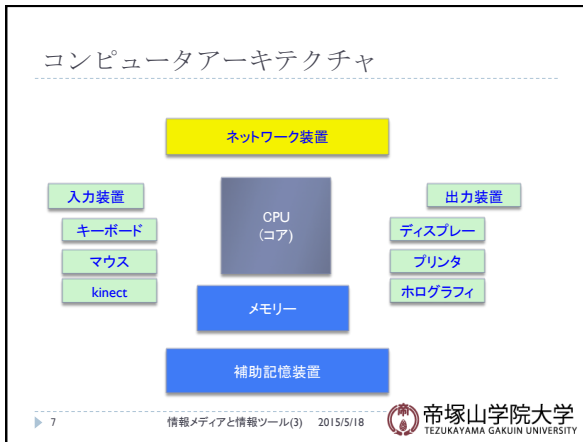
コンピュータアーキテクチャ

ネットワーク装置

入力装置

キーボード

マウス

kinect

CPU
(コア)

出力装置

ディスプレー

プリンタ

ホログラフィ

メモリー

補助記憶装置

7

情報メディアと情報ツール(3)

2015/5/18

帝塚山学院大学
TEZUKAYAMA GAKUIN UNIVERSITY